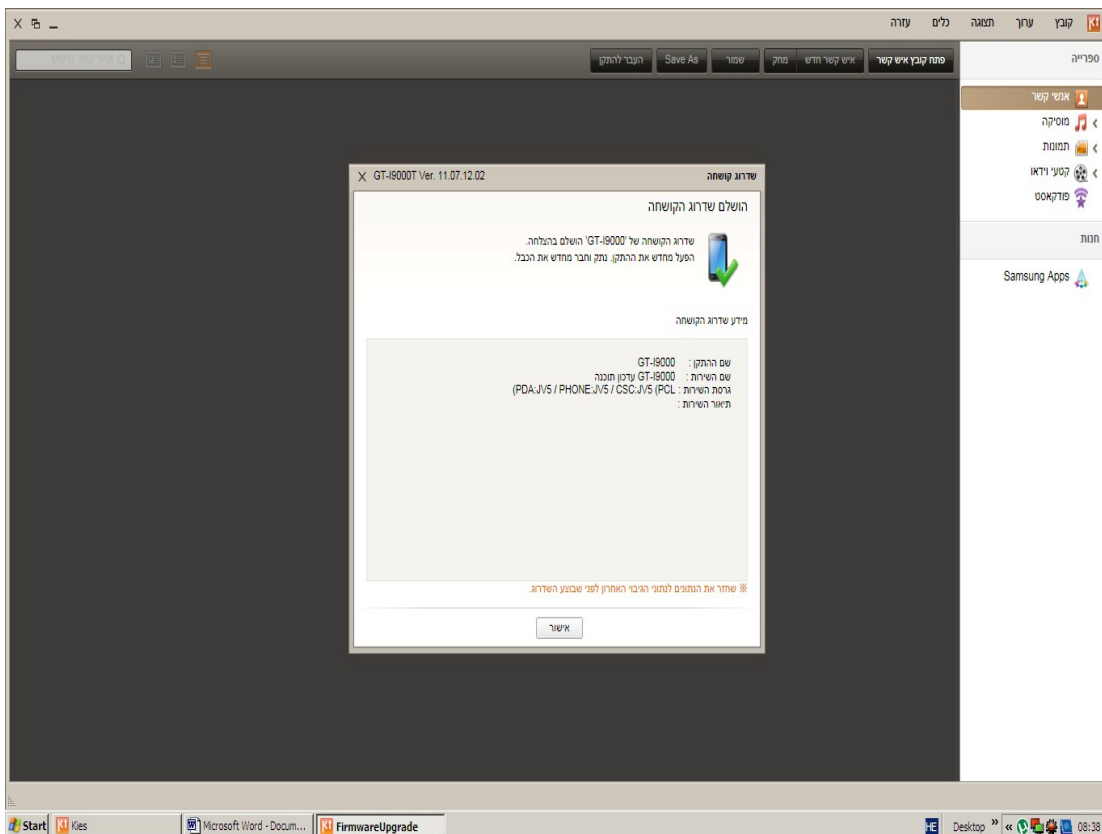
קובץ ערוך תצוגה כלים עזרה

ספרייה
אנשי קשר
מוסיקה
תמונות
קטעי וידאו
פודקאסט
חנות
Samsung Apps

פתח קובץ איש קשר | איש קשר חדש | מחק | שמור | Save As | העבר להתקן

שדרוג קושחה GT-I9000T Ver. 11.07.12.02

הושלם שדרוג הקושחה

שדרוג הקושחה של 'GT-I9000' הושלם בהצלחה.
הפעל מחדש את ההתקן. נתק וחבר מחדש את הכבל.

מידע שדרוג הקושחה

שם ההתקן : GT-I9000
שם השירות : GT-I9000 עדכון תוכנה
גרסת השירות : (PDA:JV5 / PHONE:JV5 / CSC:JV5 (PCL
תיאור השירות :

※ שחזר את הנתונים לנתוני הגיבוי האחרון לפני שבוצע השדרוג.

אישור

Start | Kies | Microsoft Word - Docum... | FirmwareUpgrade | HE Desktop » « 08:38